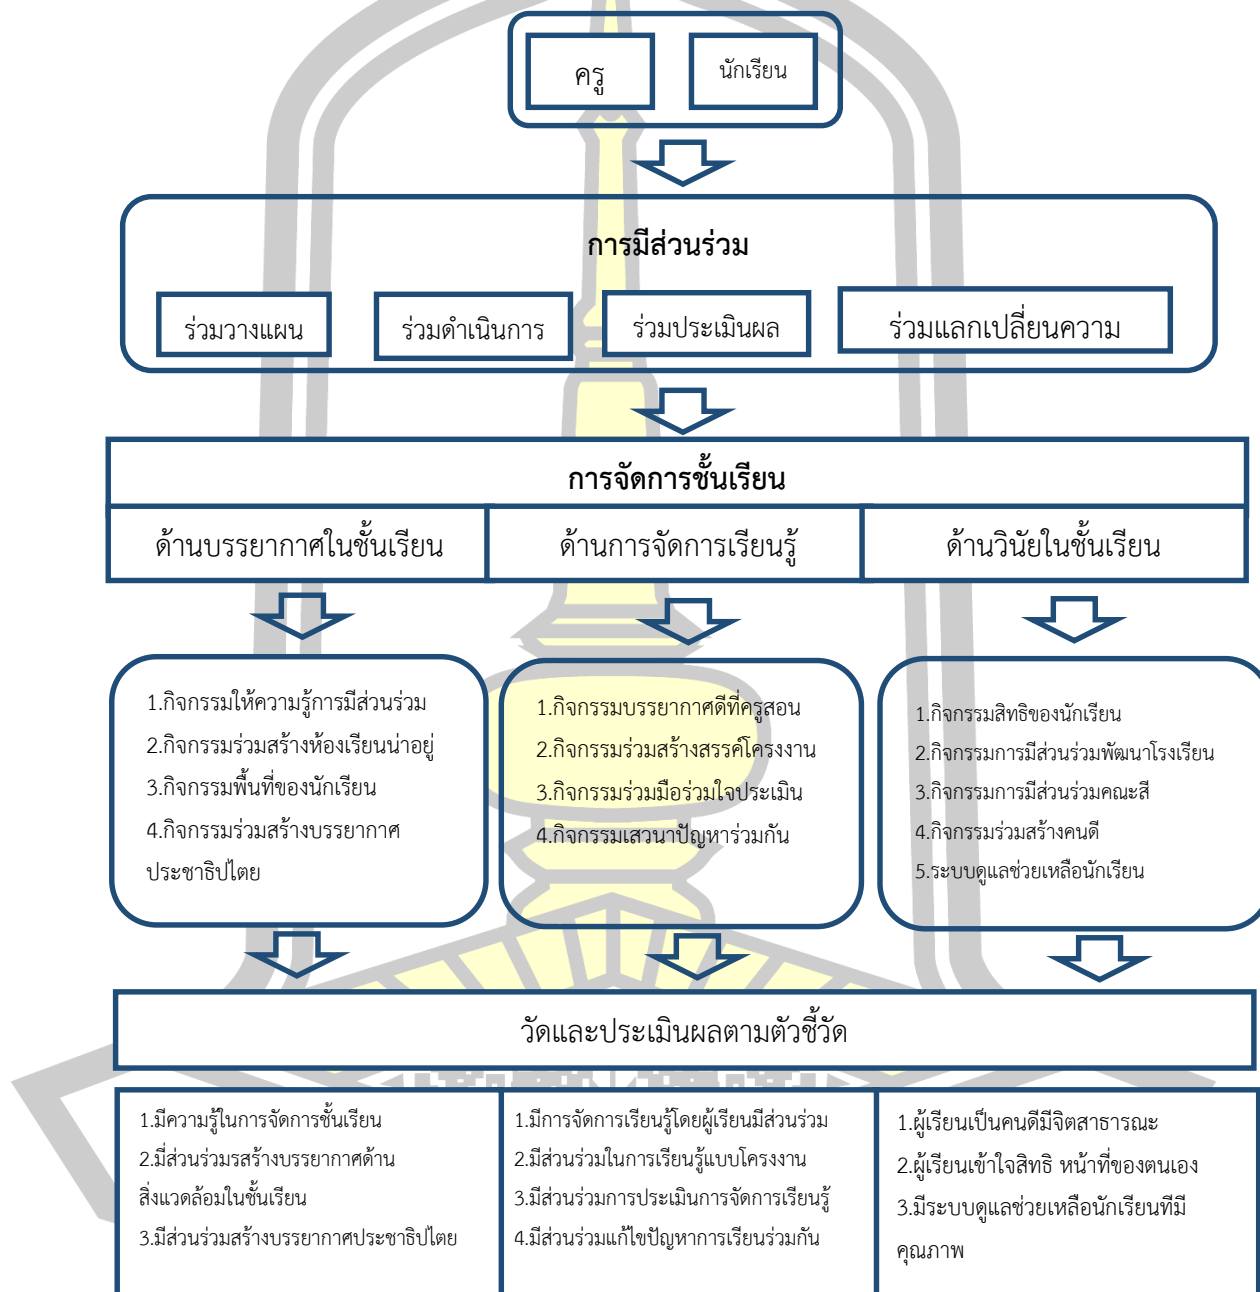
ครู

นักเรียน

การมีส่วนร่วม

ร่วมวางแผน

ร่วมดำเนินการ

ร่วมประเมินผล

ร่วมแลกเปลี่ยนความ

การจัดการชั้นเรียน

| ด้านบรรยากาศในชั้นเรียน | ด้านการจัดการเรียนรู้ | ด้านวินัยในชั้นเรียน |
|---|---|---|

1.กิจกรรมให้ความรู้การมีส่วนร่วม
2.กิจกรรมร่วมสร้างห้องเรียนน่าอยู่
3.กิจกรรมพื้นที่ของนักเรียน
4.กิจกรรมร่วมสร้างบรรยากาศประชาธิปไตย

1.กิจกรรมบรรยากาศดีที่ครูสอน
2.กิจกรรมร่วมสร้างสรรค์โครงงาน
3.กิจกรรมร่วมมือร่วมใจประเมิน
4.กิจกรรมเสวนาปัญหาร่วมกัน

1.กิจกรรมสิทธิของนักเรียน
2.กิจกรรมการมีส่วนร่วมพัฒนาโรงเรียน
3.กิจกรรมการมีส่วนร่วมคณะสี
4.กิจกรรมร่วมสร้างคนดี
5.ระบบดูแลช่วยเหลือนักเรียน

วัดและประเมินผลตามตัวชี้วัด

| 1.มีความรู้ในการจัดการชั้นเรียน<br>2.มีส่วนร่วมรสร้างบรรยากาศด้านสิ่งแวดล้อมในชั้นเรียน<br>3.มีส่วนร่วมสร้างบรรยากาศประชาธิปไตย | 1.มีการจัดการเรียนรู้โดยผู้เรียนมีส่วนร่วม<br>2.มีส่วนร่วมในการเรียนรู้แบบโครงงาน<br>3.มีส่วนร่วมการประเมินการจัดการเรียนรู้<br>4.มีส่วนร่วมแก้ไขปัญหาการเรียนร่วมกัน | 1.ผู้เรียนเป็นคนดีมีจิตสาธารณะ<br>2.ผู้เรียนเข้าใจสิทธิ หน้าที่ของตนเอง<br>3.มีระบบดูแลช่วยเหลือนักเรียนทีมีคุณภาพ |
|---|---|---|